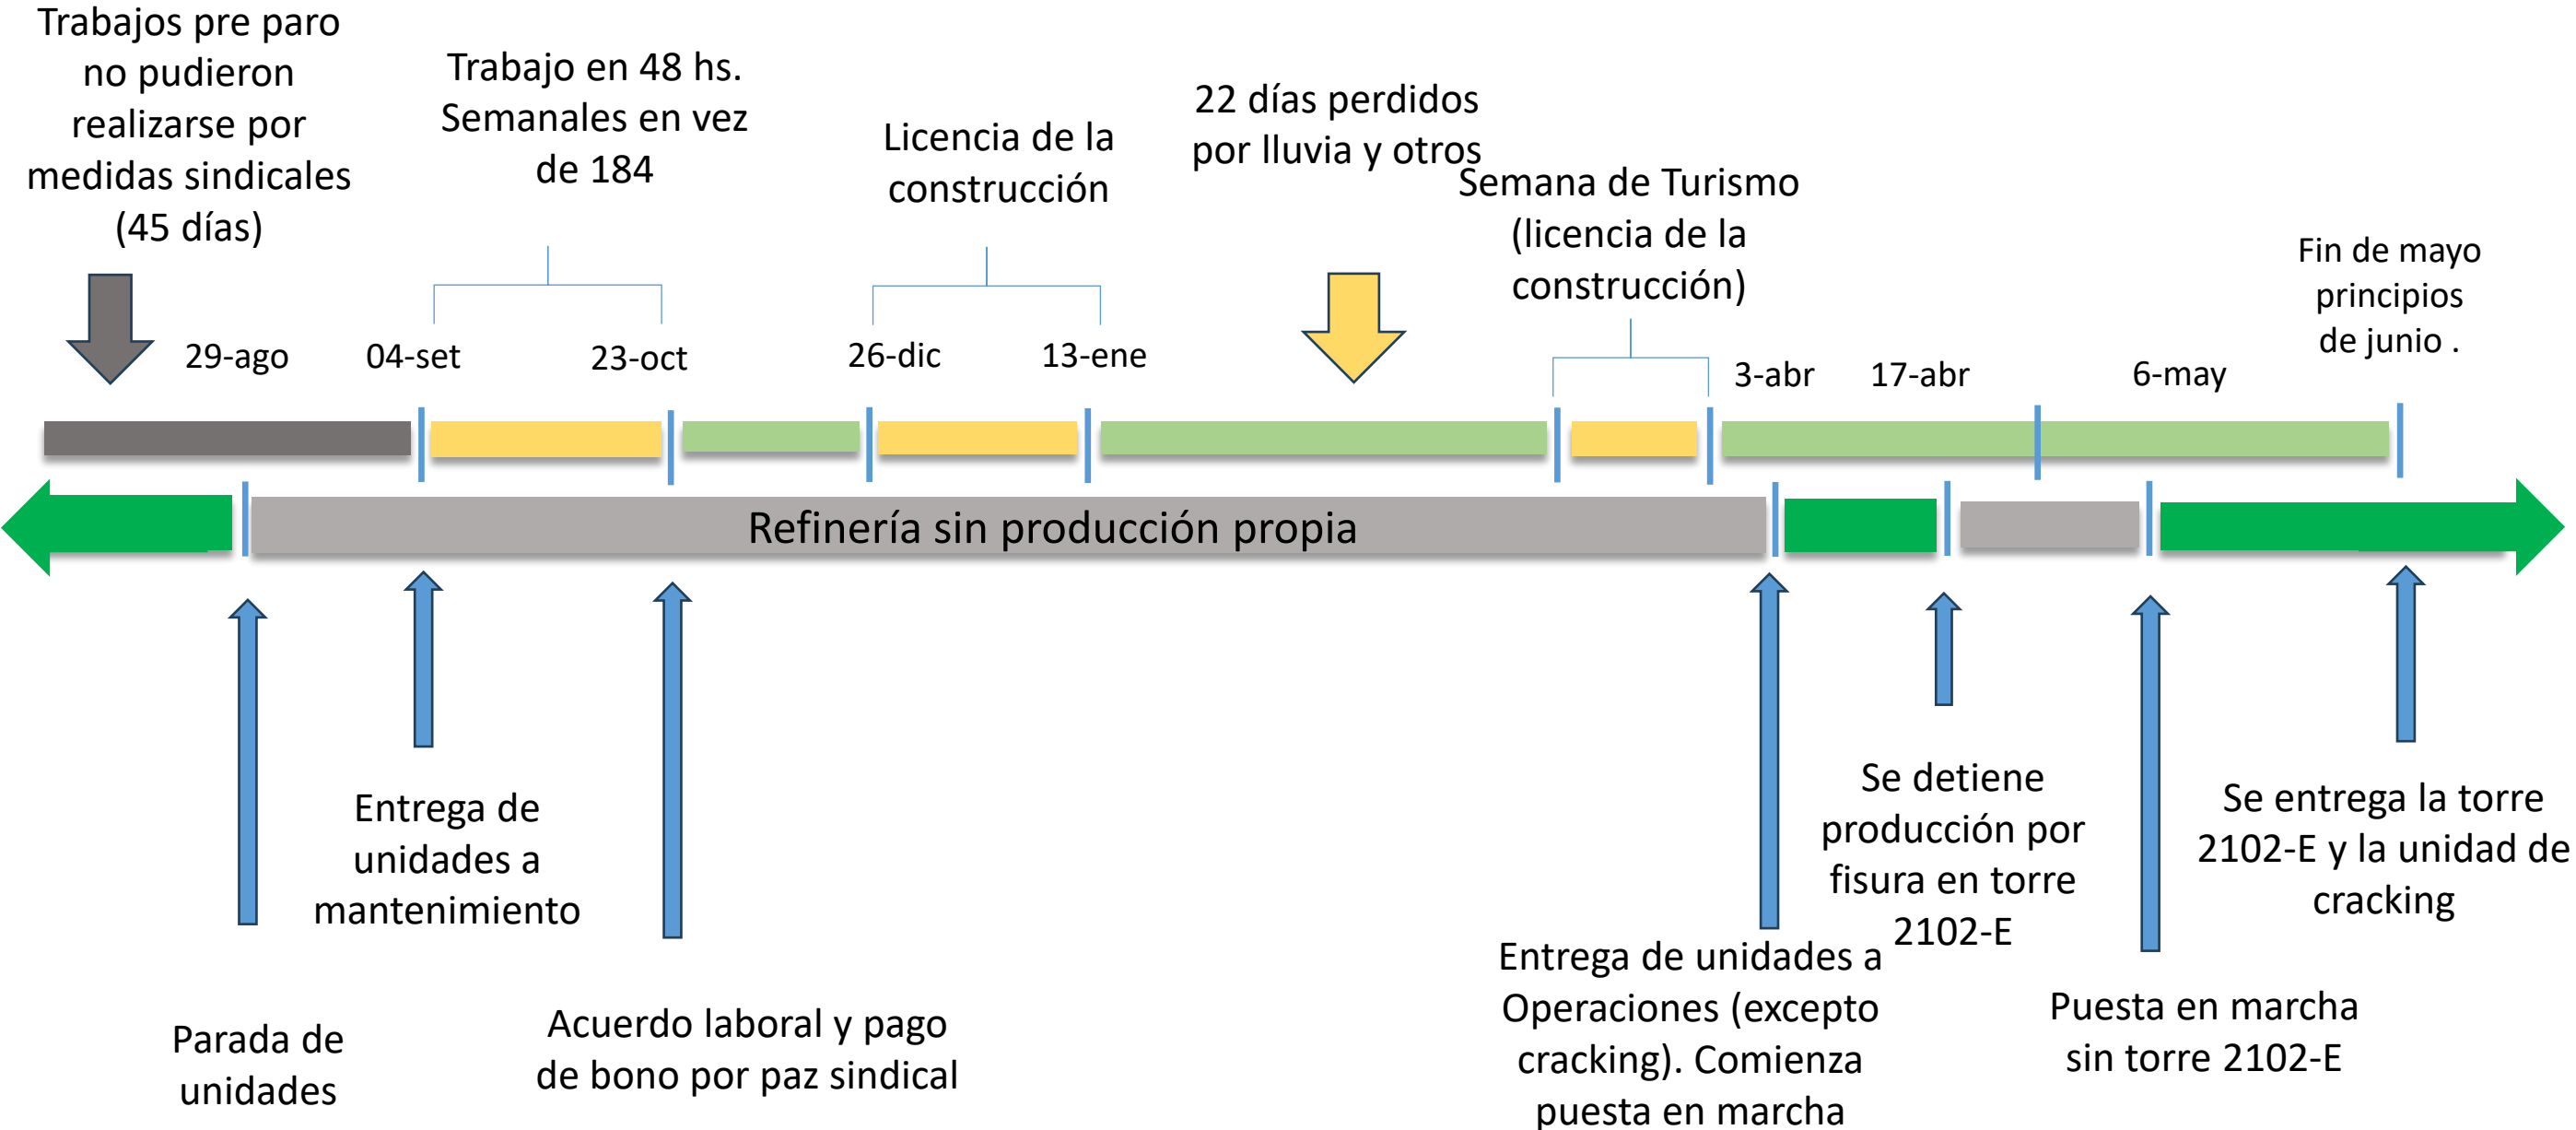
Trabajos pre paro no pudieron realizarse por medidas sindicales (45 días)

Trabajo en 48 hs. Semanales en vez de 184

Licencia de la construcción

22 días perdidos por lluvia y otros

Semana de Turismo (licencia de la construcción)

Fin de mayo principios de junio .

29-ago

04-set

23-oct

26-dic

13-ene

3-abr

17-abr

6-may

Refinería sin producción propia

Entrega de unidades a mantenimiento

Se detiene producción por fisura en torre 2102-E

Se entrega la torre 2102-E y la unidad de cracking

Entrega de unidades a Operaciones (excepto cracking). Comienza puesta en marcha

Parada de unidades

Acuerdo laboral y pago de bono por paz sindical

Puesta en marcha sin torre 2102-E